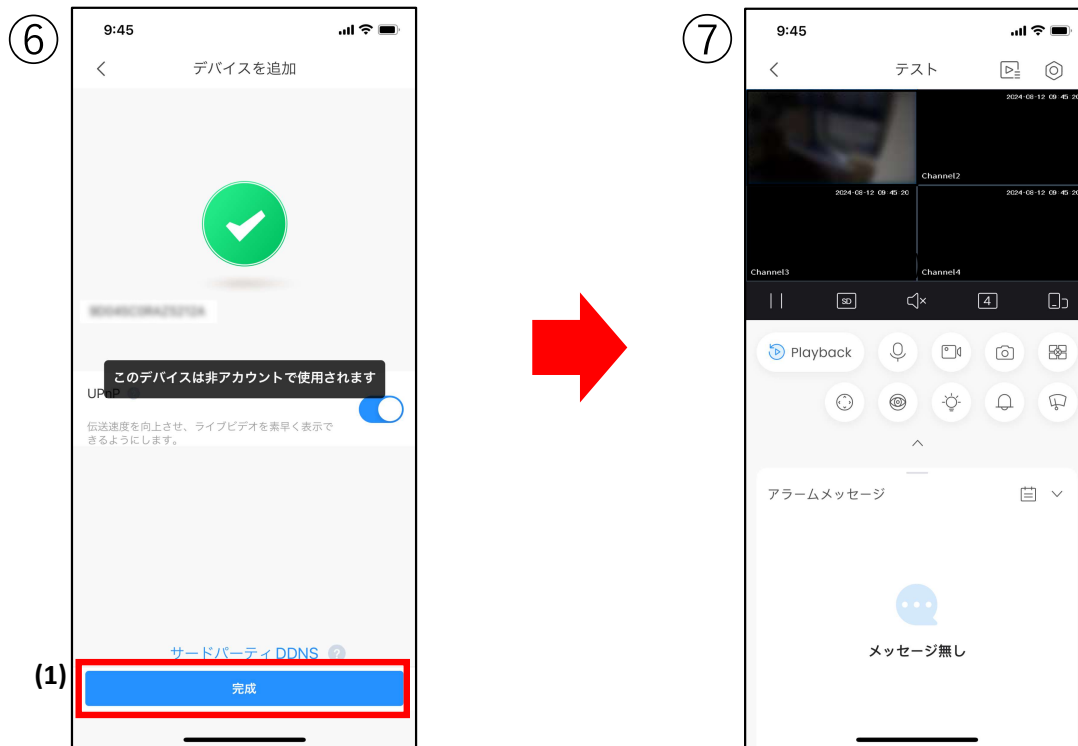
⑥

9:45

デバイスを追加

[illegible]

このデバイスは非アカウントで使用されます

UPnP

伝送速度を向上させ、ライブビデオを素早く表示できるようにします。

サードパーティDDNS

(1)

完成

⑦

9:45

テスト

2024-08-12 09:45:20

Channel2

2024-08-12 09:45:20

2024-08-12 09:45:20

Channel3

Channel4

SD

4

Playback

アラームメッセージ

メッセージ無し